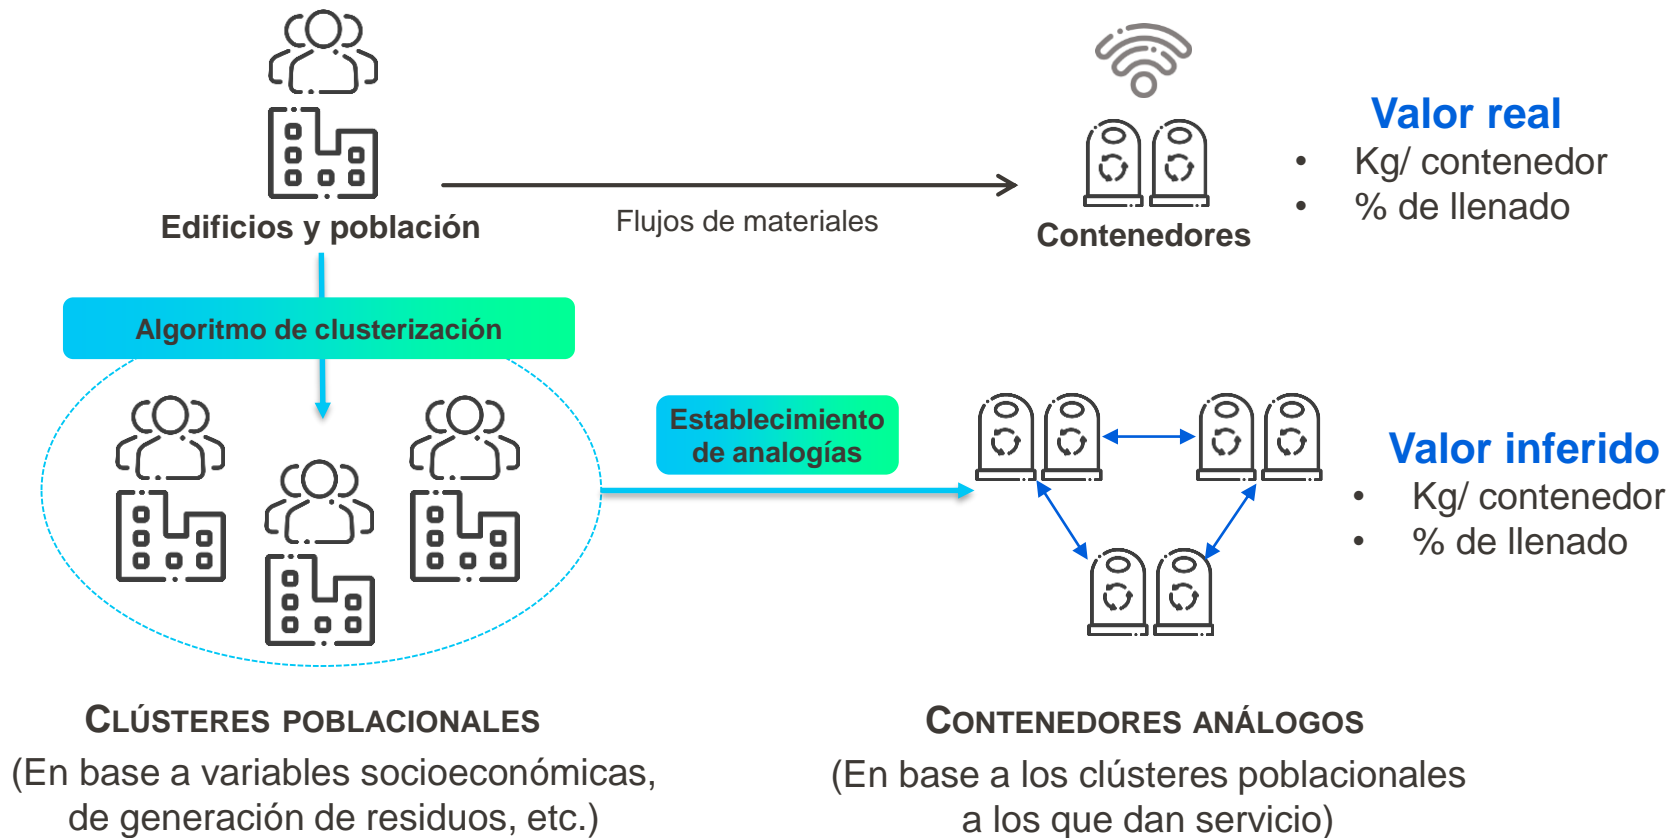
Edificios y población

Flujos de materiales

Contenedores

Valor real
• Kg/ contenedor
• % de llenado

Algoritmo de clusterización

Establecimiento de analogías

Valor inferido
• Kg/ contenedor
• % de llenado

CLÚSTERES POBLACIONALES
(En base a variables socioeconómicas, de generación de residuos, etc.)

CONTENEDORES ANÁLOGOS
(En base a los clústeres poblacionales a los que dan servicio)